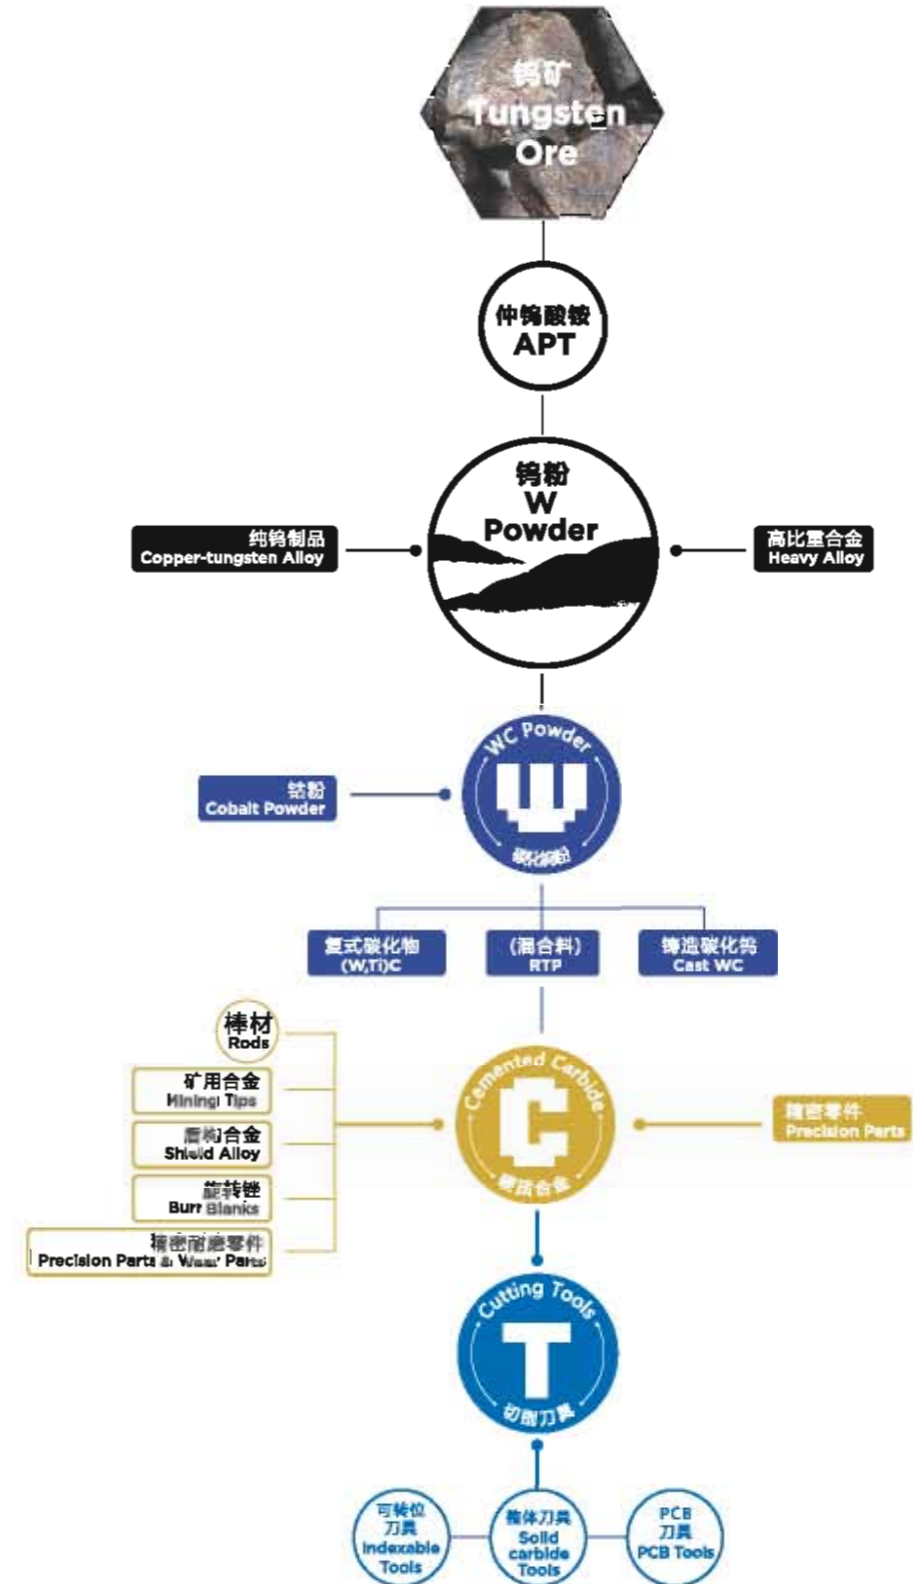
钨矿
Tungsten
Ore

仲钨酸铵
APT

钨粉
W
Powder

纯钨制品
Copper-tungsten Alloy

高比重合金
Heavy Alloy

WC Powder
碳化钨粉

钴粉
Cobalt Powder

复式碳化物
(W,Ti)C

(混合料)
RTP

铸造碳化钨
Cast WC

棒材
Rods

矿用合金
Mining Tips

盾构合金
Shield Alloy

旋转锉
Burr Blanks

精密耐磨零件
Precision Parts & Wear Parts

Cemented Carbide
硬质合金

精密零件
Precision Parts

Cutting Tools
切削刀具

可转位刀具
Indexable Tools

整体刀具
Solid carbide Tools

PCB刀具
PCB Tools